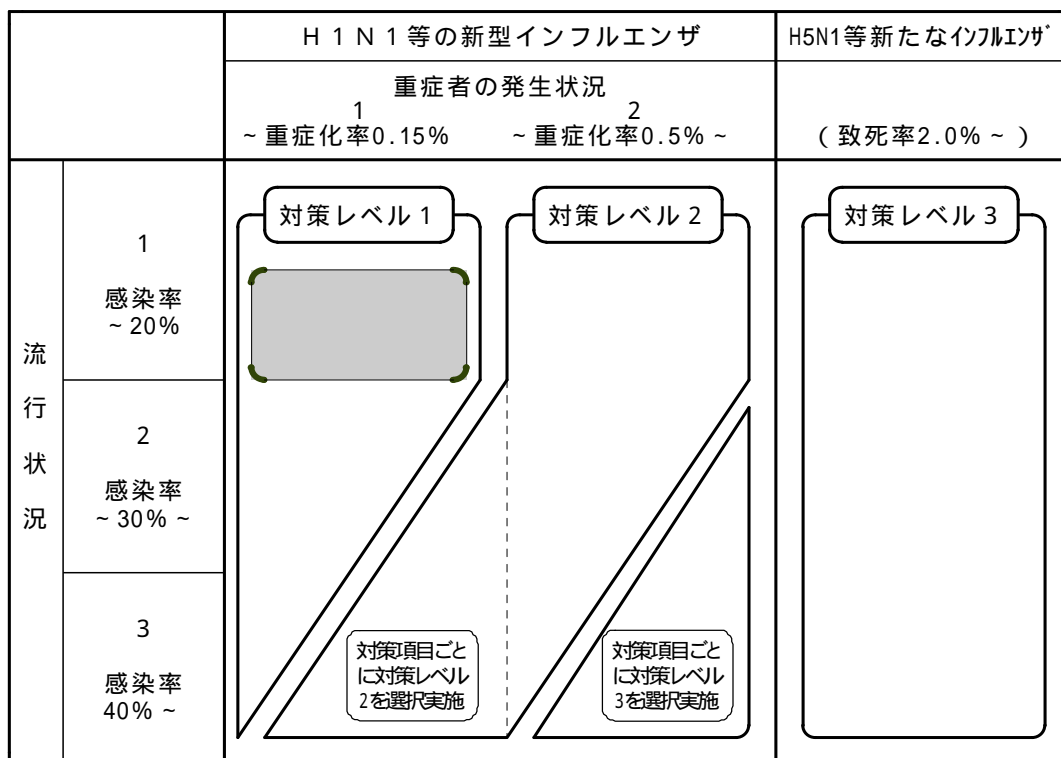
| | | H1N1等の新型インフルエンザ | H5N1等新たなｲﾝﾌﾙｴﾝｻﾞ |
|---|---|---|---|
| | | 重症者の発生状況<br>1 ~重症化率0.15%　　2 ~重症化率0.5%~ | (致死率2.0%~) |
| 流行状況 | 1<br>感染率<br>~20% | 対策レベル1　　対策レベル2 | 対策レベル3 |
| | 2<br>感染率<br>~30%~ | | |
| | 3<br>感染率<br>40%~ | 対策項目ごとに対策レベル2を選択実施　　対策項目ごとに対策レベル3を選択実施 | |